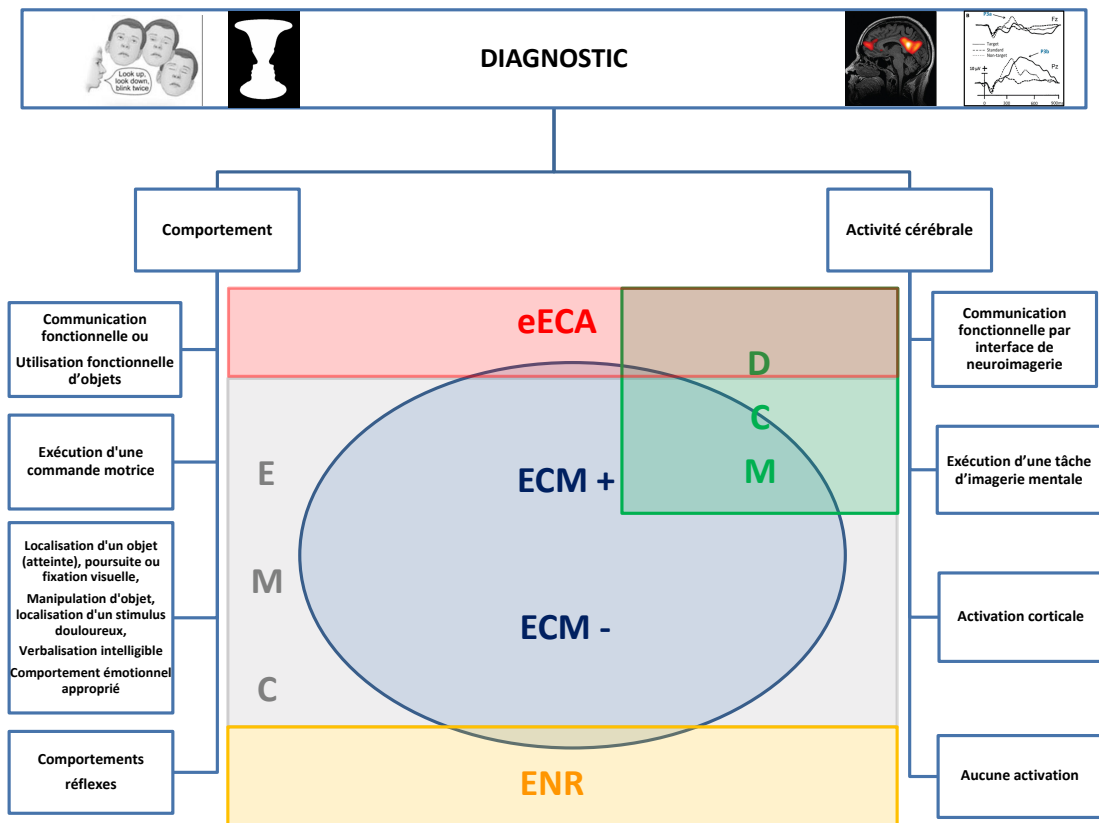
Look up, look down, blink twice

DIAGNOSTIC

P3a
Fz
Target
Standard
Non-target
P3b
10 µV
Pz
0 300 600 900ms

Comportement

Activité cérébrale

Communication fonctionnelle ou

Utilisation fonctionnelle d'objets

Exécution d'une commande motrice

Localisation d'un objet (atteinte), poursuite ou fixation visuelle,

Manipulation d'objet, localisation d'un stimulus douloureux,

Verbalisation intelligible

Comportement émotionnel approprié

Comportements réflexes

eECA

D

C

M

E

ECM +

M

ECM -

C

ENR

Communication fonctionnelle par interface de neuroimagerie

Exécution d'une tâche d'imagerie mentale

Activation corticale

Aucune activation